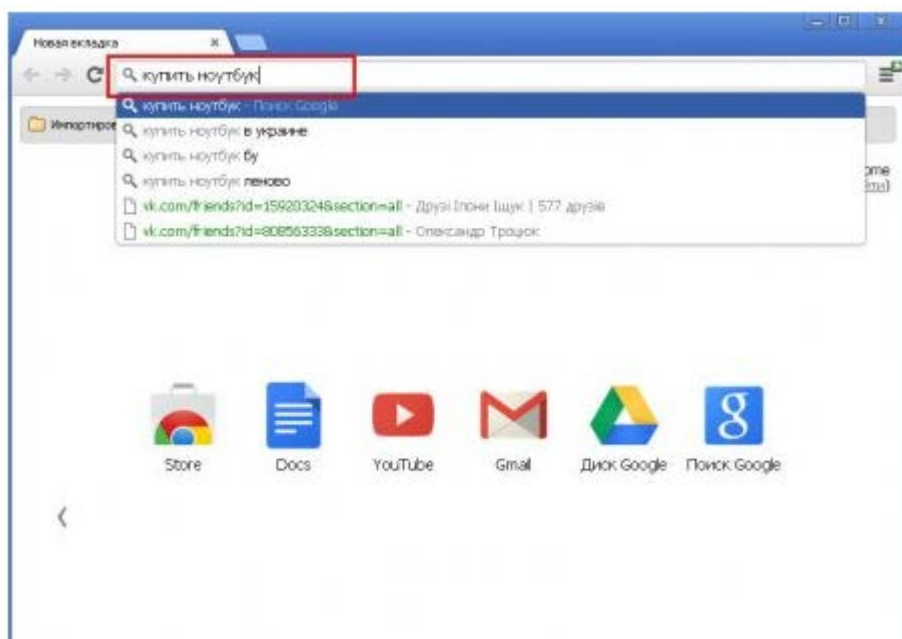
Новая вкладка ×

купить ноутбук

Импортиров

купить ноутбук - Поиск Google
купить ноутбук в украине
купить ноутбук бу
купить ноутбук леново
vk.com/friends?id=15920324&section=all - Друзі Іони Іщук | 577 друзів
vk.com/friends?id=80856333&section=all - Олександр Троцюк

ome
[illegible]

Store
Docs
YouTube
Gmail
Диск Google
Поиск Google